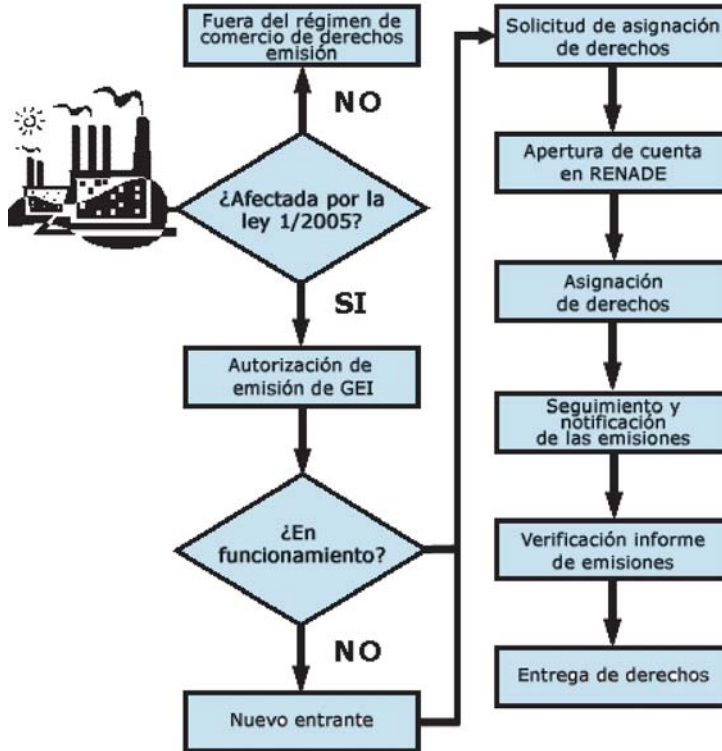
Fuera del régimen de comercio de derechos emisión

NO

¿Afectada por la ley 1/2005?

SI

Autorización de emisión de GEI

¿En funcionamiento?

NO

Nuevo entrante

Solicitud de asignación de derechos

Apertura de cuenta en RENADE

Asignación de derechos

Seguimiento y notificación de las emisiones

Verificación informe de emisiones

Entrega de derechos